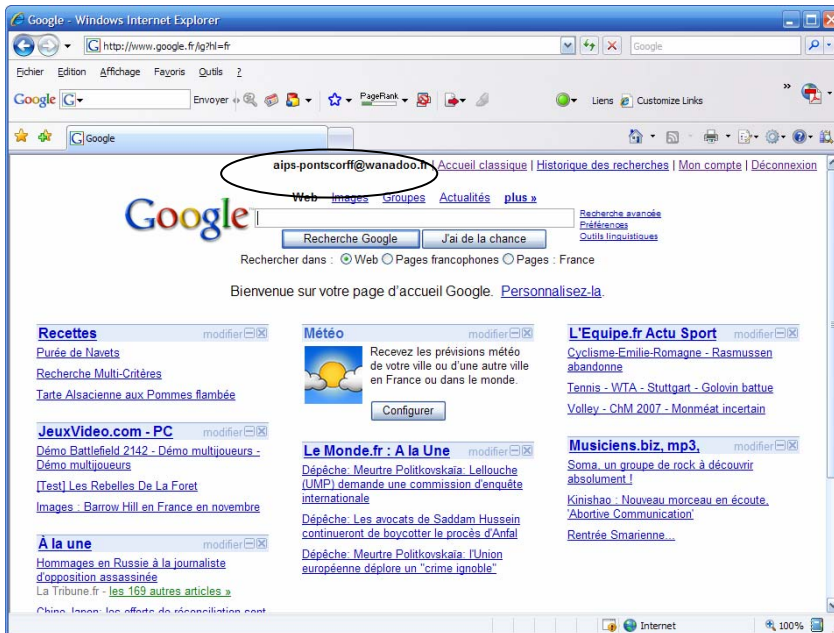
Google - Windows Internet Explorer

http://www.google.fr/ig?hl=fr

Google

Fichier Edition Affichage Favoris Outils ?

Google G

Envoyer

PageRank

Liens Customize Links

Google

aips-pontscorff@wanadoo.fr | Accueil classique | Historique des recherches | Mon compte | Déconnexion

Web Images Groupes Actualités plus »

Google

Recherche avancée
Préférences
Outils linguistiques

Recherche Google J'ai de la chance

Rechercher dans : Web Pages francophones Pages : France

Bienvenue sur votre page d'accueil Google. Personnalisez-la.

Recettes modifier
Purée de Navets
Recherche Multi-Critères
Tarte Alsacienne aux Pommes flambée

JeuxVideo.com - PC modifier
Démo Battlefield 2142 - Démo multijoueurs - Démo multijoueurs
[Test] Les Rebelles De La Foret
Images : Barrow Hill en France en novembre

À la une modifier
Hommages en Russie à la journaliste d'opposition assassinée
La Tribune.fr - les 169 autres articles »
Chine, Japon: les efforts de réconciliation sont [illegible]

Météo modifier
Recevez les prévisions météo de votre ville ou d'une autre ville en France ou dans le monde.
Configurer

Le Monde.fr : A la Une modifier
Dépêche: Meurtre Politkovskaïa: Lellouche (UMP) demande une commission d'enquête internationale
Dépêche: Les avocats de Saddam Hussein continueront de boycotter le procès d'Anfal
Dépêche: Meurtre Politkovskaïa: l'Union européenne déplore un "crime ignoble"

L'Equipe.fr Actu Sport modifier
Cyclisme-Emilie-Romagne - Rasmussen abandonne
Tennis - WTA - Stuttgart - Golovin battue
Volley - ChM 2007 - Monméat incertain

Musiciens.biz, mp3, modifier
Soma, un groupe de rock à découvrir absolument !
Kinishao : Nouveau morceau en écoute, 'Abortive Communication'
Rentrée Smarienne...

Internet 100%